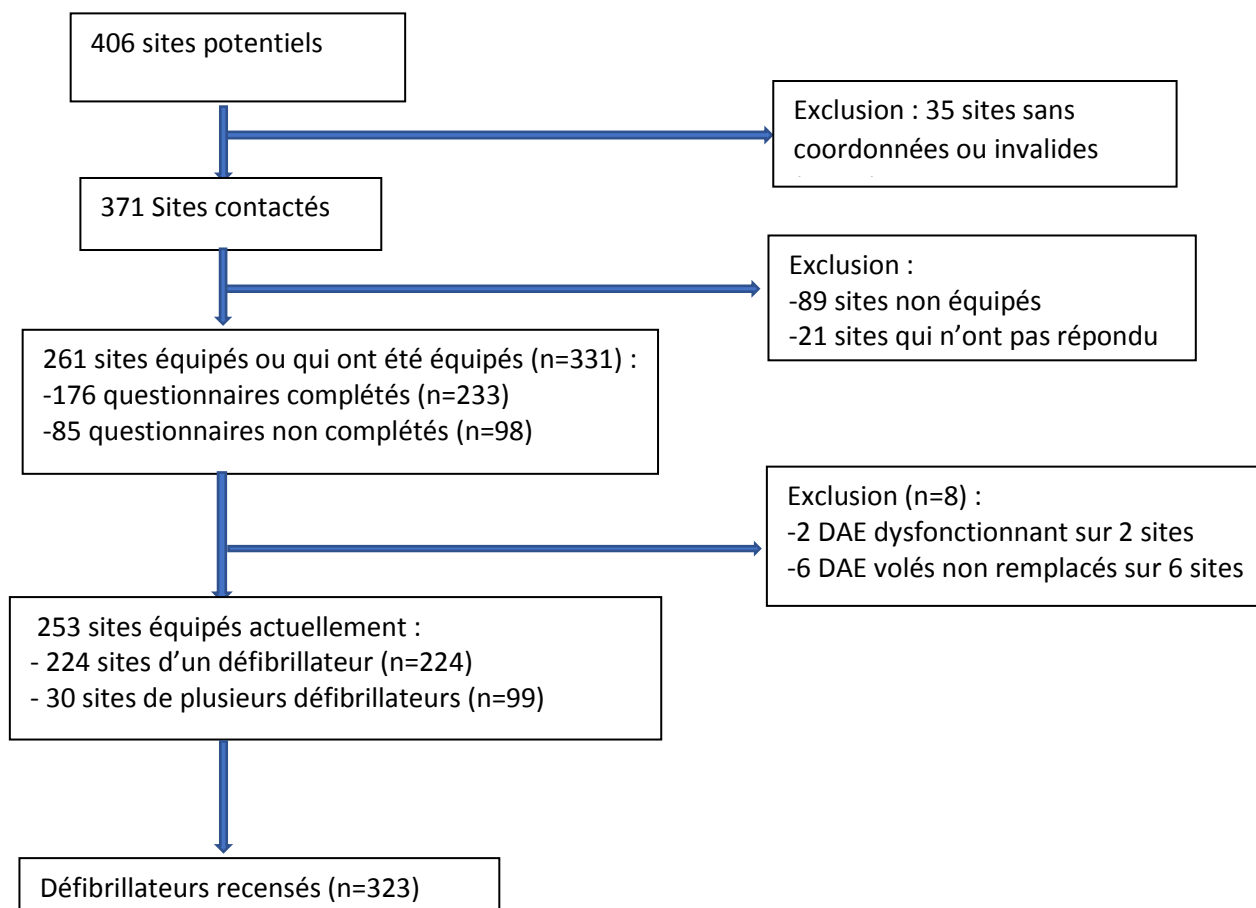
406 sites potentiels

Exclusion : 35 sites sans coordonnées ou invalides

371 Sites contactés

Exclusion :
-89 sites non équipés
-21 sites qui n'ont pas répondu

261 sites équipés ou qui ont été équipés (n=331) :
-176 questionnaires complétés (n=233)
-85 questionnaires non complétés (n=98)

Exclusion (n=8) :
-2 DAE dysfonctionnant sur 2 sites
-6 DAE volés non remplacés sur 6 sites

253 sites équipés actuellement :
- 224 sites d'un défibrillateur (n=224)
- 30 sites de plusieurs défibrillateurs (n=99)

Défibrillateurs recensés (n=323)